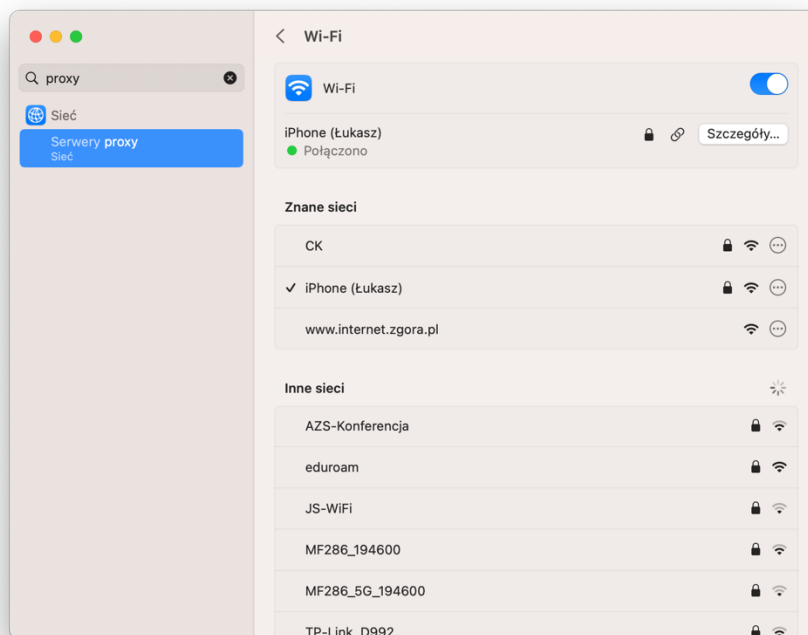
proxy

Sieć

Serwery proxy
Sieć

Wi-Fi

Wi-Fi

iPhone (Łukasz)
Połączono

Szczegóły...

Znane sieci

CK

✓ iPhone (Łukasz)

www.internet.zgora.pl

Inne sieci

AZS-Konferencja

eduroam

JS-WiFi

MF286_194600

MF286_5G_194600

TP-Link_D992